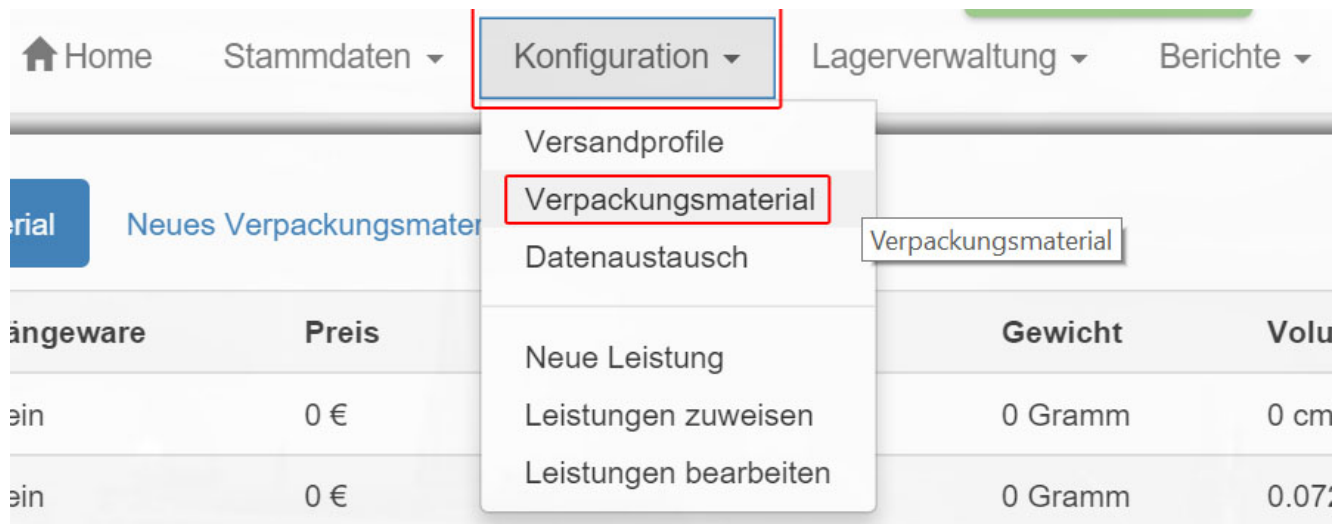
Home Stammdaten Konfiguration Lagerverwaltung Berichte

Versandprofile
Verpackungsmaterial
Datenaustausch

Neue Leistung
Leistungen zuweisen
Leistungen bearbeiten

Verpackungsmaterial

erial Neues Verpackungsmater

| ängeware | Preis | Gewicht | Volu |
|---|---|---|---|
| ein | 0 € | 0 Gramm | 0 cm |
| ein | 0 € | 0 Gramm | 0.07 |